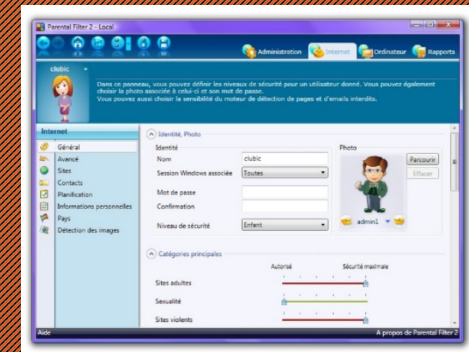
Parental Filter 2 - Local

Administration
Internet
Ordinateur
Rapports

clubic

Dans ce panneau, vous pouvez définir les niveaux de sécurité pour un utilisateur donné. Vous pouvez également choisir la photo associée à celui-ci et son mot de passe.
Vous pouvez aussi choisir la sensibilité du moteur de détection de pages et d'emails interdits.

Internet
Général
Avancé
Sites
Contacts
Planification
Informations personnelles
Pays
Détection des images

Identité, Photo

Identité
Nom
clubic
Session Windows associée
Toutes
Mot de passe
Confirmation
Niveau de sécurité
Enfant

Photo
Parcourir
Effacer
admin1

Catégories principales

Autorisé
Sécurité maximale
Sites adultes
Sexualité
Sites violents

Aide
A propos de Parental Filter 2